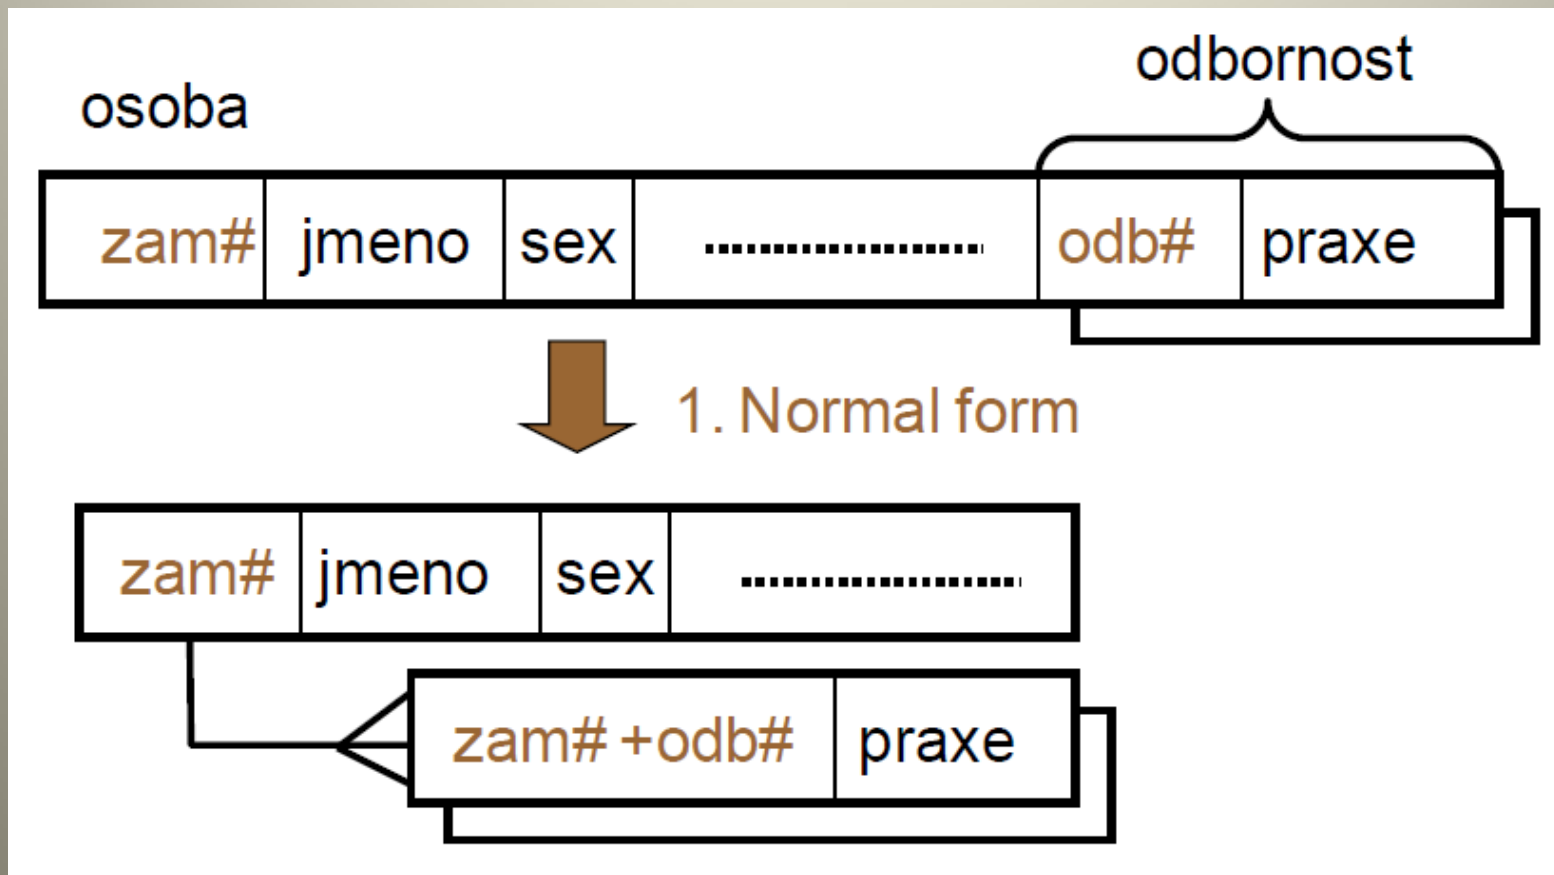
odbornost

osoba

| zam# | jmeno | sex | .................... | odb# | praxe |
|---|---|---|---|---|---|

1. Normal form

| zam# | jmeno | sex | .................... |
|---|---|---|---|

| zam# +odb# | praxe |
|---|---|